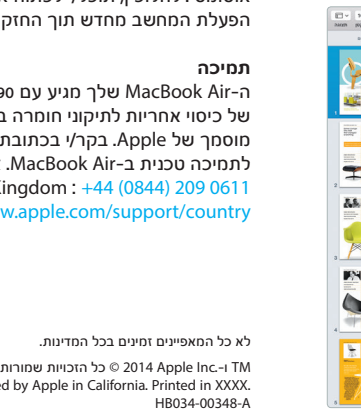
הפעלת המחשב מחדש תוך החזק

תמיכה
ה-MacBook Air שלך מגיע עם 90
של כיסוי אחריות לתיקוני חומרה ב
מוסמך של Apple. בקר/י בכתובת
לתמיכה טכנית ב-MacBook Air.
Kingdom : +44 (0844) 209 0611
ww.apple.com/support/country

לא כל המאפיינים זמינים בכל המדינות.

TM ו-© 2014 Apple Inc. כל הזכויות שמורות
ed by Apple in California. Printed in XXXX.
HB034-00348-A